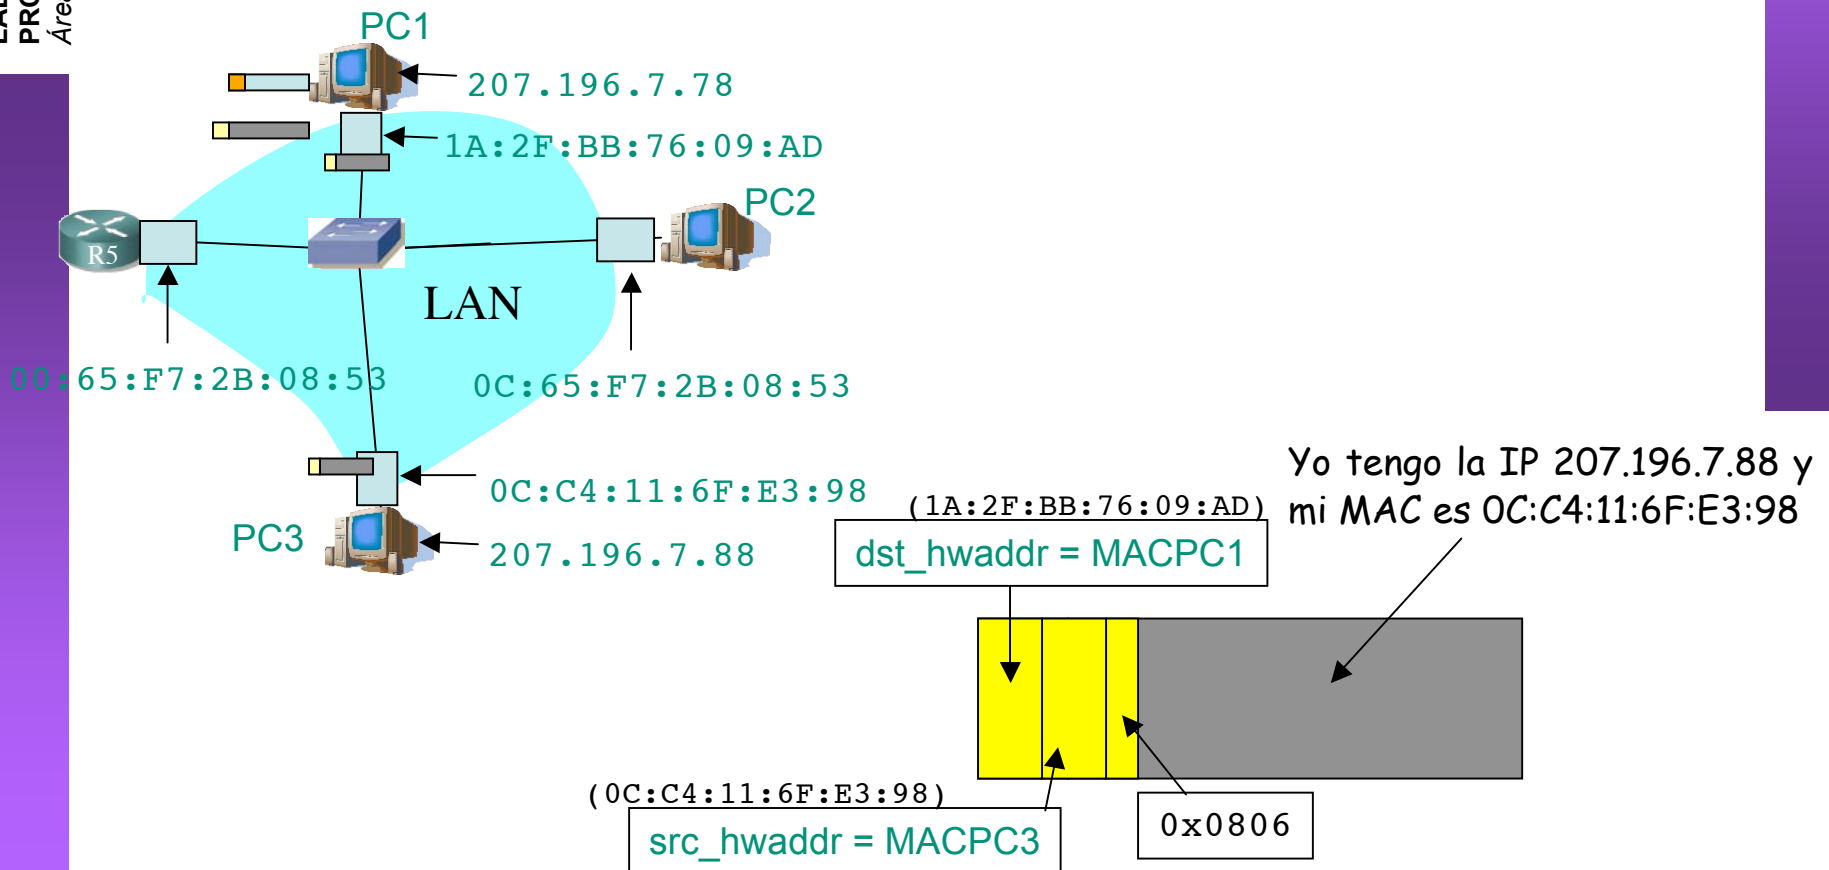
PC1
207.196.7.78
1A:2F:BB:76:09:AD
PC2
R5
LAN
00:65:F7:2B:08:53
0C:65:F7:2B:08:53
0C:C4:11:6F:E3:98
PC3
207.196.7.88
Yo tengo la IP 207.196.7.88 y mi MAC es 0C:C4:11:6F:E3:98
(1A:2F:BB:76:09:AD)
dst_hwaddr = MACPC1
(0C:C4:11:6F:E3:98)
src_hwaddr = MACPC3
0x0806